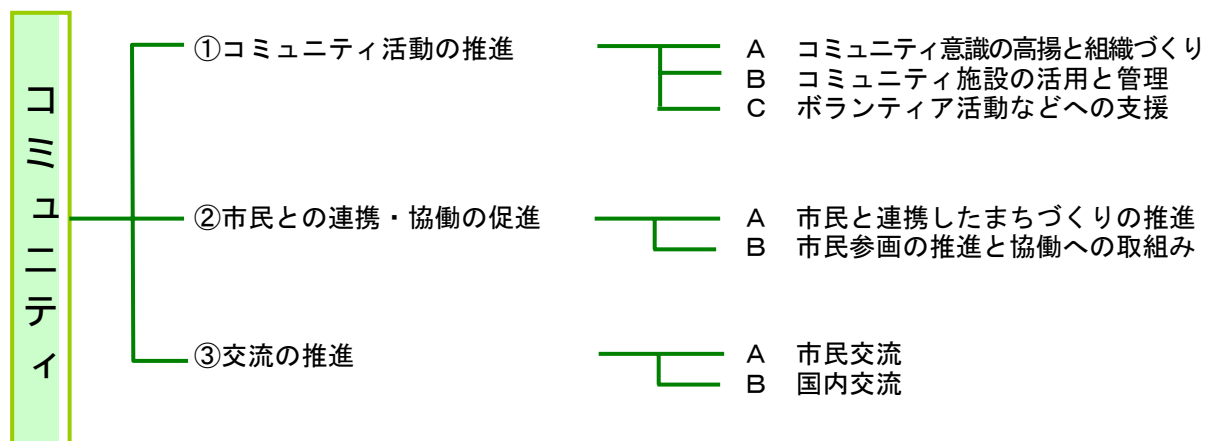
コミュニティ

①コミュニティ活動の推進

A　コミュニティ意識の高揚と組織づくり
B　コミュニティ施設の活用と管理
C　ボランティア活動などへの支援

②市民との連携・協働の促進

A　市民と連携したまちづくりの推進
B　市民参画の推進と協働への取組み

③交流の推進

A　市民交流
B　国内交流